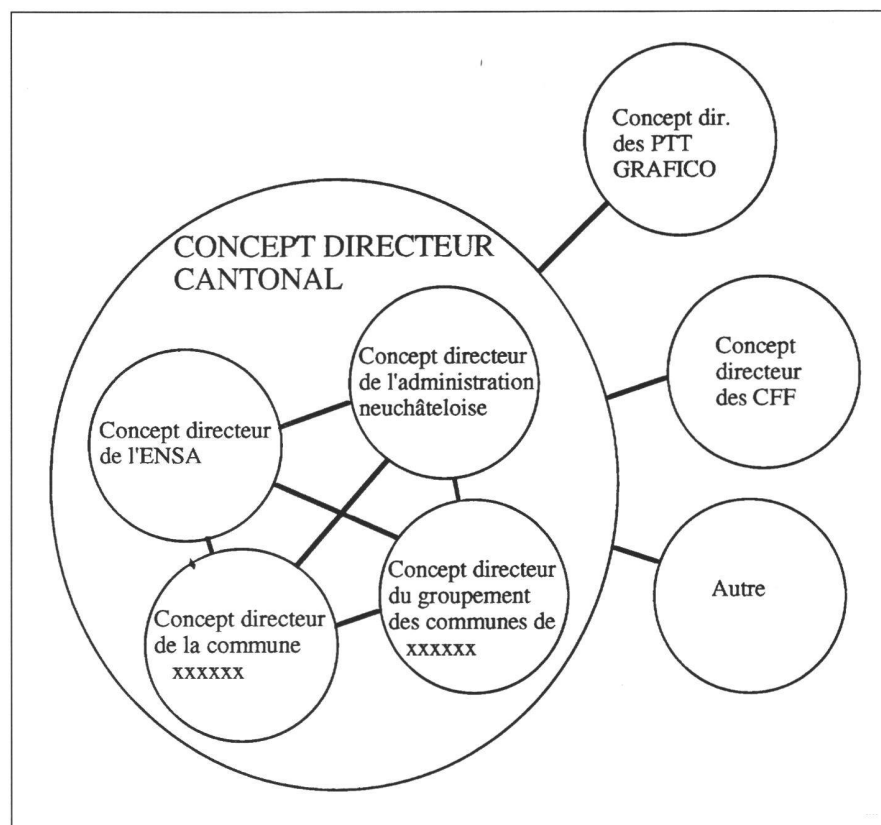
Concept dir. des PTT GRAFICO

CONCEPT DIRECTEUR CANTONAL

Concept directeur de l'administration neuchâteloise

Concept directeur des CFF

Concept directeur de l'ENSA

Concept directeur du groupement des communes de xxxxxx

Autre

Concept directeur de la commune xxxxxx